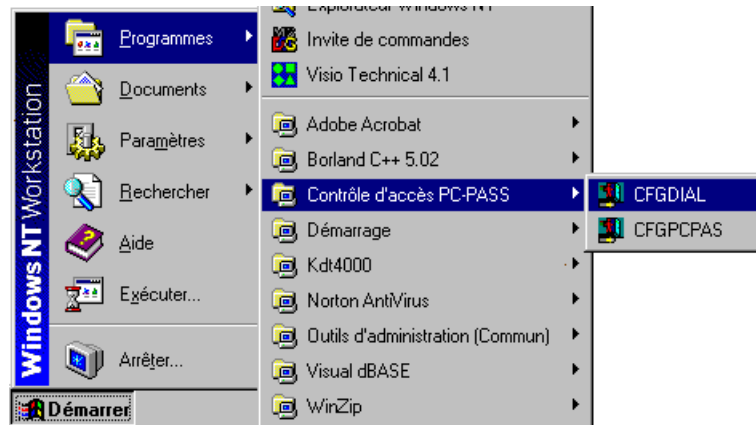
Windows NT Workstation

Programmes
Documents
Paramètres
Rechercher
Aide
Exécuter...
Arrêter...

Démarrer

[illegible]
Invite de commandes
Visio Technical 4.1
Adobe Acrobat
Borland C++ 5.02
Contrôle d'accès PC-PASS
Démarrage
Kdt4000
Norton AntiVirus
Outils d'administration (Commun)
Visual dBASE
WinZip

CFGDIAL
CFGPCPAS